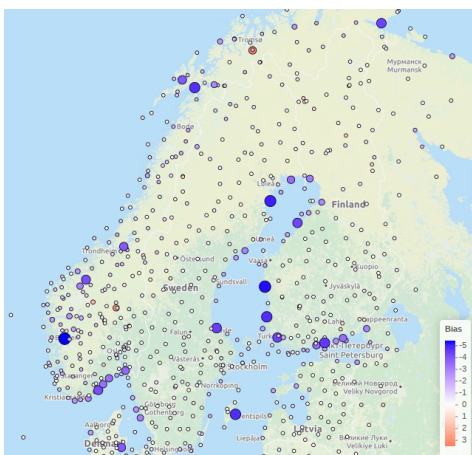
Tromsø
Мурманск
Murmansk
Bodø
Luleå
Finland
Oulu
Trondheim
Östersund
Umeå
Vaasa
Kuopio
Sundsvall
Sweden
Jyväskylä
Lappeenranta
Lahti
Bergen
Falun
Turku
Санкт-Петербург
Saint Petersburg
Västerås
Stockholm
Kristiansand
Norrköping
Великий Новгород
Veliky Novgorod
Göteborg
Gothenburg
Aalborg
Ventspils
Liepāja
Latvia
Великие Луки
Velikiye Luki
Denmark
Bias
-5
-4
-3
-2
-1
0
1
2
3